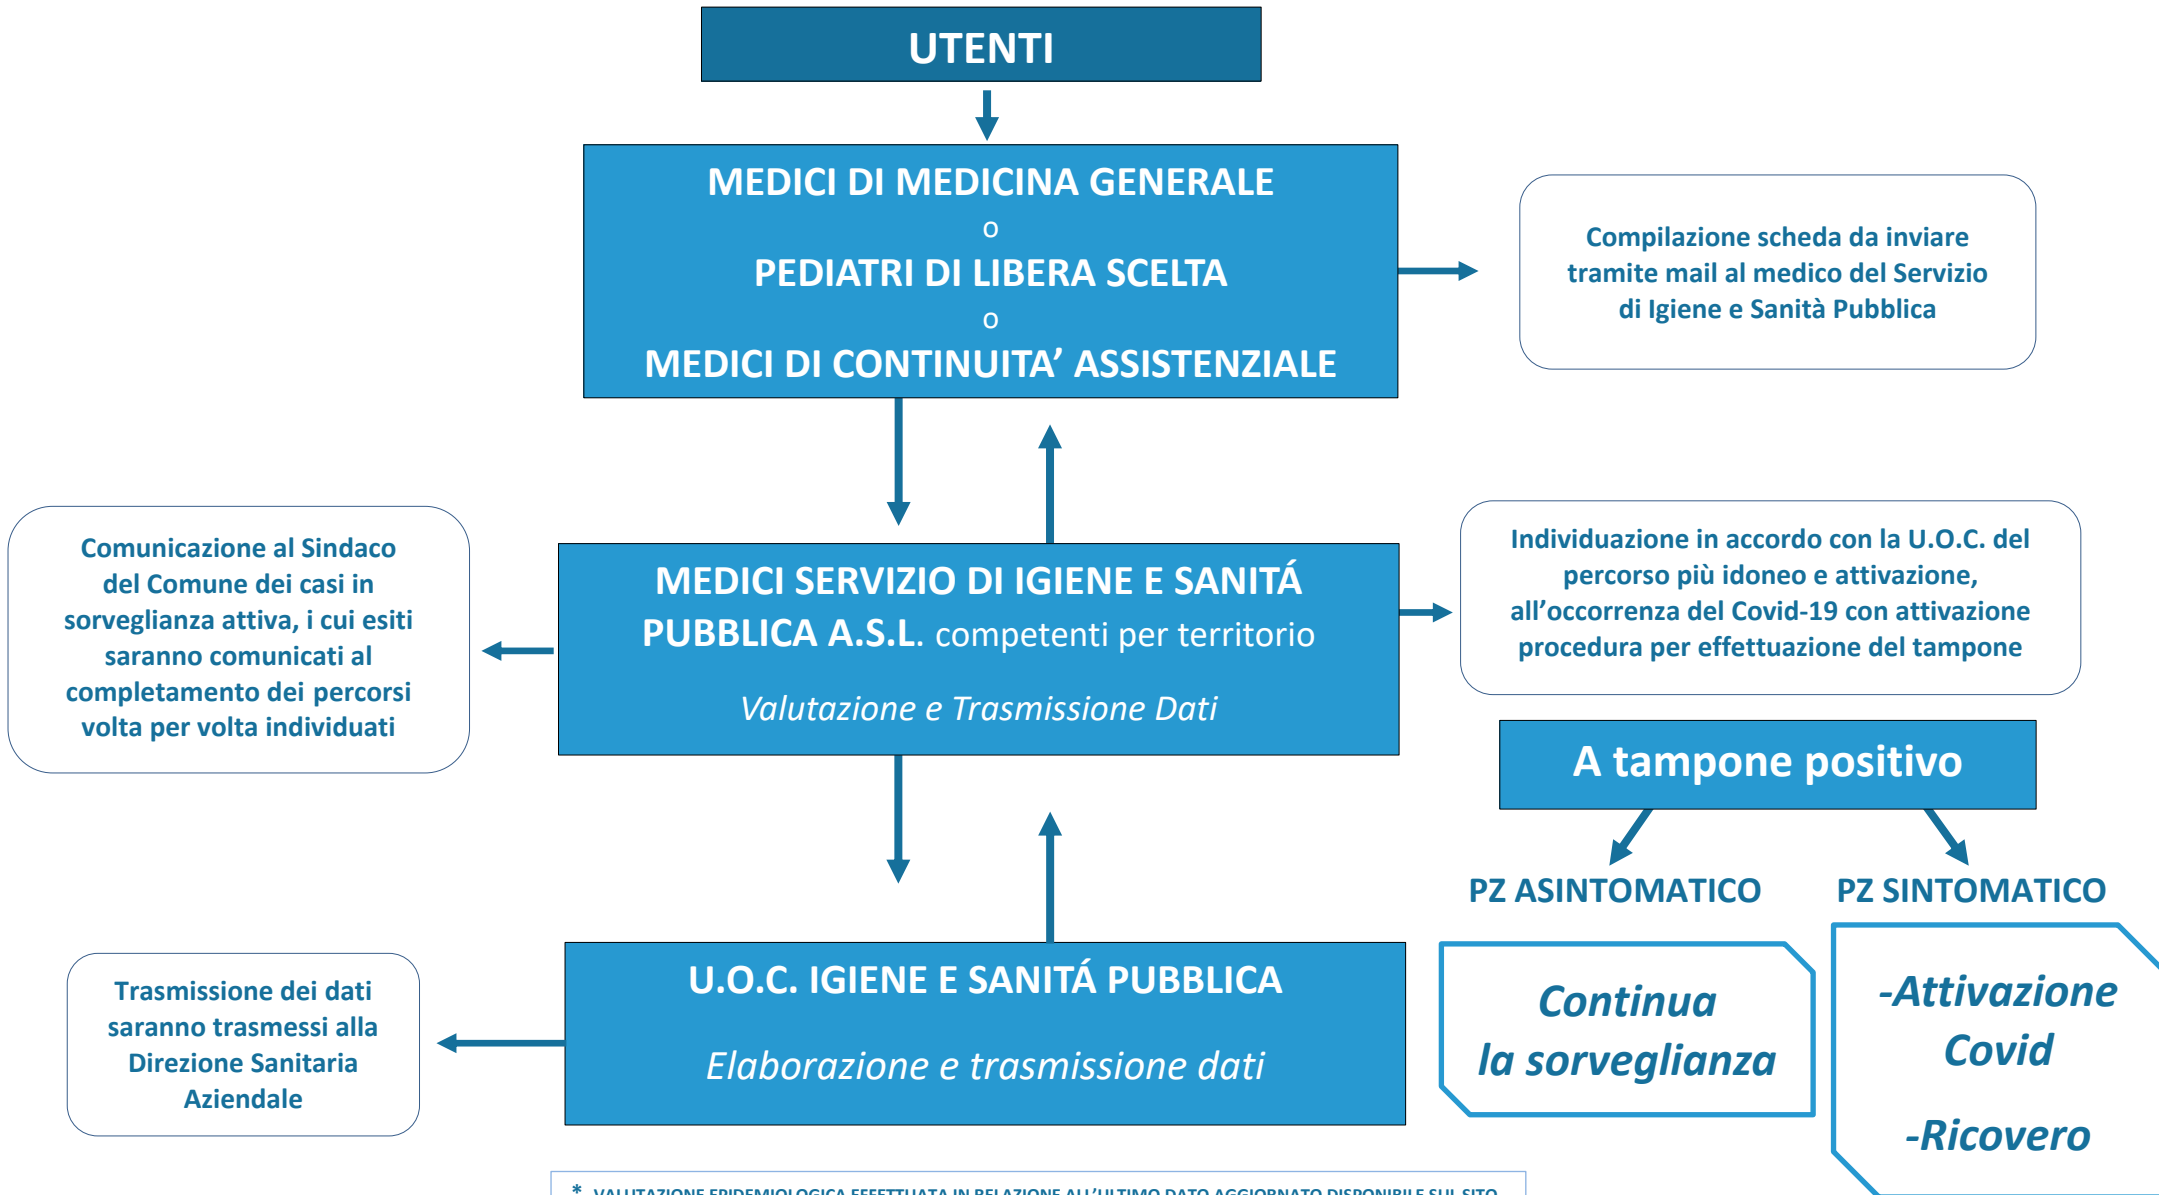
UTENTI

MEDICI DI MEDICINA GENERALE
o
PEDIATRI DI LIBERA SCELTA
o
MEDICI DI CONTINUITA' ASSISTENZIALE

Compilazione scheda da inviare tramite mail al medico del Servizio di Igiene e Sanità Pubblica

Comunicazione al Sindaco del Comune dei casi in sorveglianza attiva, i cui esiti saranno comunicati al completamento dei percorsi volta per volta individuati

MEDICI SERVIZIO DI IGIENE E SANITÁ PUBBLICA A.S.L. competenti per territorio

Valutazione e Trasmissione Dati

Individuazione in accordo con la U.O.C. del percorso più idoneo e attivazione, all'occorrenza del Covid-19 con attivazione procedura per effettuazione del tampone

A tampone positivo

PZ ASINTOMATICO

PZ SINTOMATICO

Trasmissione dei dati saranno trasmessi alla Direzione Sanitaria Aziendale

U.O.C. IGIENE E SANITÁ PUBBLICA

Elaborazione e trasmissione dati

Continua la sorveglianza

-Attivazione Covid

-Ricovero

* VALUTAZIONE EPIDEMIOLOGICA EFFETTUATA IN RELAZIONE ALL'ULTIMO DATO AGGIORNATO DISPONIBILE SUL SITO